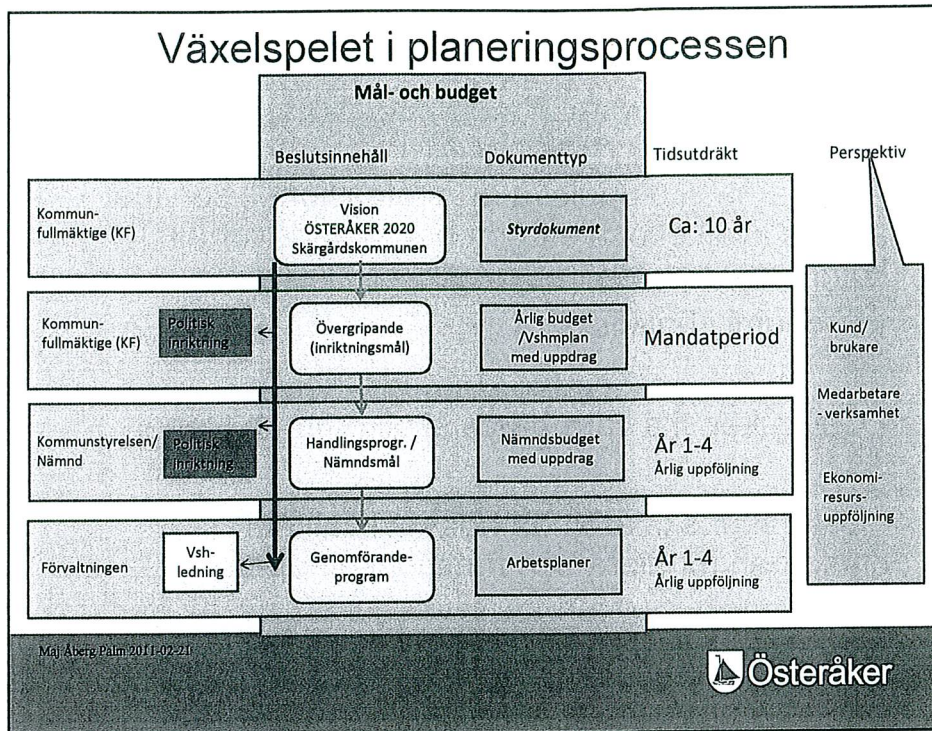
Växelspelet i planeringsprocessen

Mål- och budget

Beslutsinnehåll

Dokumenttyp

Tidsutdräkt

Perspektiv

Kommunfullmäktige (KF)

Vision ÖSTERÅKER 2020 Skärgårdskommunen

Styrdokument

Ca: 10 år

Kommunfullmäktige (KF)

Politisk inriktning

Övergripande (inriktningsmål)

Årlig budget /Vshmplan med uppdrag

Mandatperiod

Kund/ brukare

Medarbetare - verksamhet

Kommunstyrelsen/ Nämnd

Politisk inriktning

Handlingsprogr. / Nämndsmål

Nämndsbudget med uppdrag

År 1-4 Årlig uppföljning

Ekonomi-resurs-uppföljning

Förvaltningen

Vsh-ledning

Genomförande-program

Arbetsplaner

År 1-4 Årlig uppföljning

Maj Åberg Palm 2011-02-21

Österåker